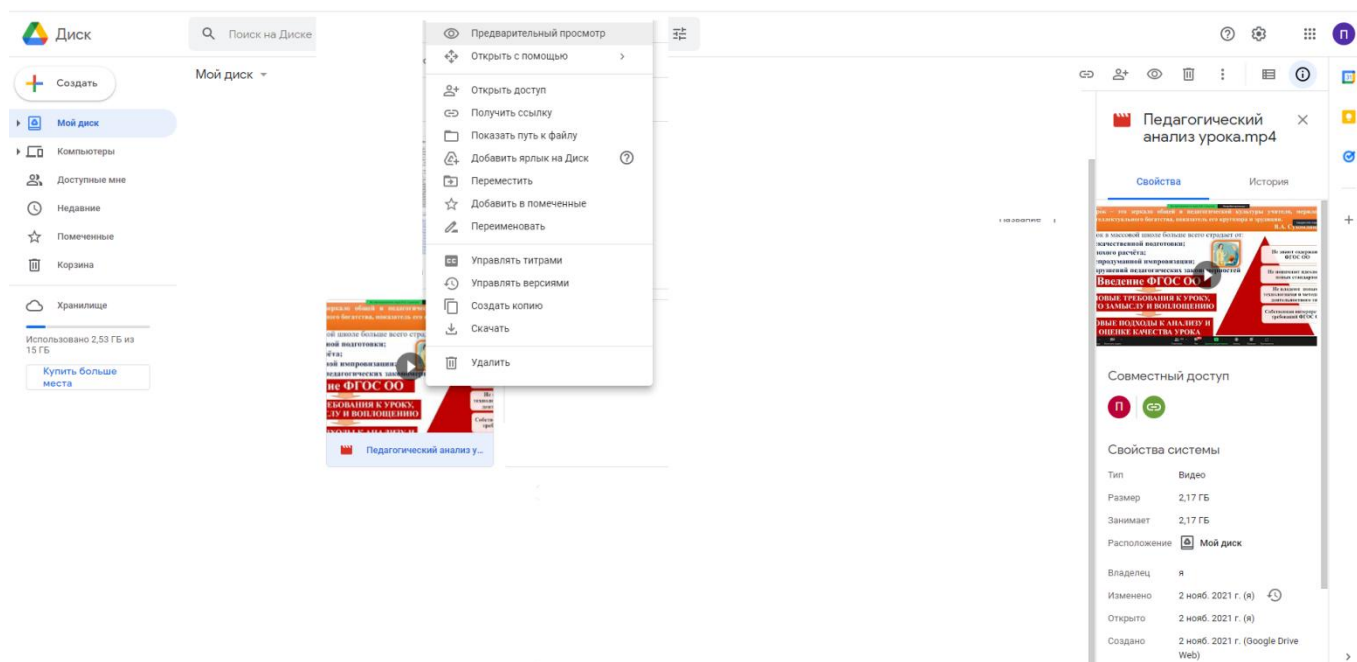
Диск

Поиск на Диске

П

Создать

Мой диск

Компьютеры

Доступные мне

Недавние

Помеченные

Корзина

Хранилище

Использовано 2,53 ГБ из 15 ГБ

Купить больше места

Мой диск

Предварительный просмотр
Открыть с помощью
Открыть доступ
Получить ссылку
Показать путь к файлу
Добавить ярлык на Диск
Переместить
Добавить в помеченные
Переименовать
Управлять титрами
Управлять версиями
Создать копию
Скачать
Удалить

Название

Введение ФГОС ОО

Педагогический анализ у...

Педагогический анализ урока.mp4

Свойства

История

Введение ФГОС ОО

НОВЫЕ ТРЕБОВАНИЯ К УРОКУ, ЕГО ЗАМЫСЛУ И ВОПЛОЩЕНИЮ

НОВЫЕ ПОДХОДЫ К АНАЛИЗУ И ОЦЕНКЕ КАЧЕСТВА УРОКА

Совместный доступ

П

Свойства системы

Тип	Видео
Размер	2,17 ГБ
Занимает	2,17 ГБ
Расположение	Мой диск
Владелец	я
Изменено	2 нояб. 2021 г. (я)
Открыто	2 нояб. 2021 г. (я)
Создано	2 нояб. 2021 г. (Google Drive Web)